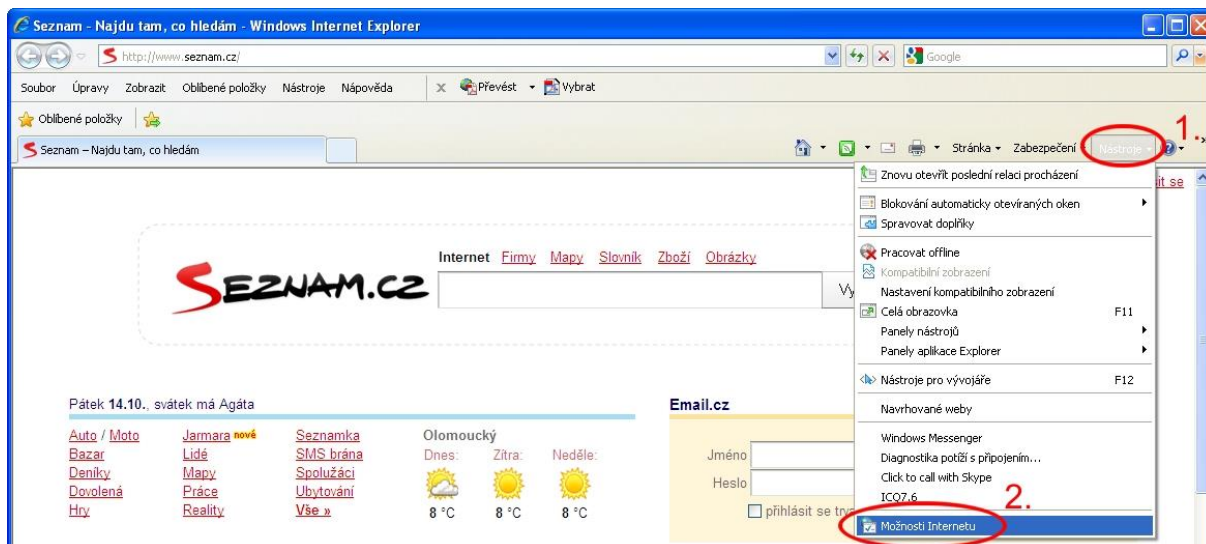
Seznam - Najdu tam, co hledám - Windows Internet Explorer

http://www.seznam.cz/

Google

Soubor Úpravy Zobrazit Oblíbené položky Nástroje Nápověda

Převést Vybrat

Oblíbené položky

Seznam – Najdu tam, co hledám

Stránka Zabezpečení Nástroje

1.

Znovu otevřít poslední relaci procházení
Blokování automaticky otevíraných oken
Spravovat doplňky
Pracovat offline
Kompatibilní zobrazení
Nastavení kompatibilního zobrazení
Celá obrazovka F11
Panely nástrojů
Panely aplikace Explorer
Nástroje pro vývojáře F12
Navrhované weby
Windows Messenger
Diagnostika potíží s připojením...
Click to call with Skype
ICQ7.6
Možnosti Internetu

2.

SEZNAM.CZ

Internet Firmy Mapy Slovník Zboží Obrázky

Vy

Pátek 14.10., svátek má Agáta

| Auto / Moto | Jarmara nové | Seznamka |
|---|---|---|
| Bazar | Lidé | SMS brána |
| Deníky | Mapy | Spolužáci |
| Dovolená | Práce | Ubytování |
| Hry | Reality | Vše » |

Olomoucký

| Dnes: | Zítra: | Neděle: |
|---|---|---|
| 8 °C | 8 °C | 8 °C |

Email.cz

Jméno

Heslo

přihlásit se trv

it se